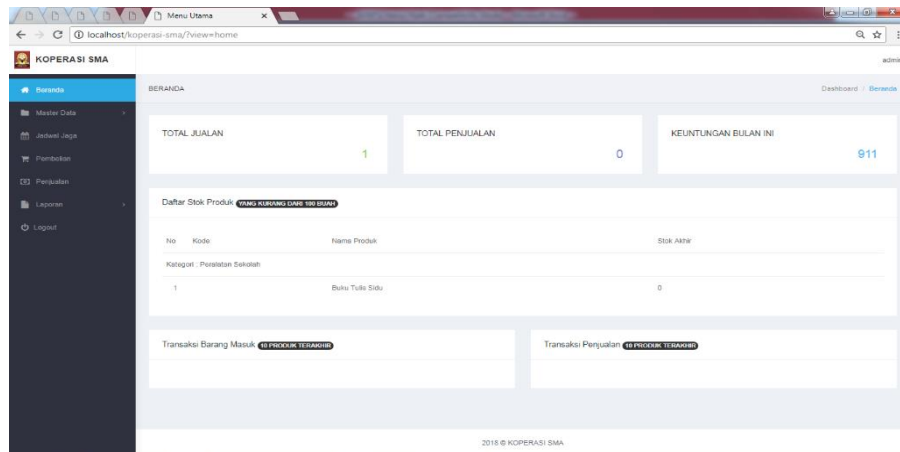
Menu Utama

localhost/koperasi-sma/?view=home

KOPERASI SMA

admi

Beranda
Master Data
Jadwal Jaga
Pembelian
Penjualan
Laporan
Logout

BERANDA

Dashboard / Beranda

TOTAL JUALAN
1

TOTAL PENJUALAN
0

KEUNTUNGAN BULAN INI
911

Daftar Stok Produk YANG KURANG DARI 100 BUAH

| No | Kode | Nama Produk | Stok Akhir |
|---|---|---|---|
| Kategori : Peralatan Sekolah | | | |
| 1 | | Buku Tulis Sidu | 0 |

Transaksi Barang Masuk 10 PRODUK TERAKHIR

Transaksi Penjualan 10 PRODUK TERAKHIR

2018 © KOPERASI SMA